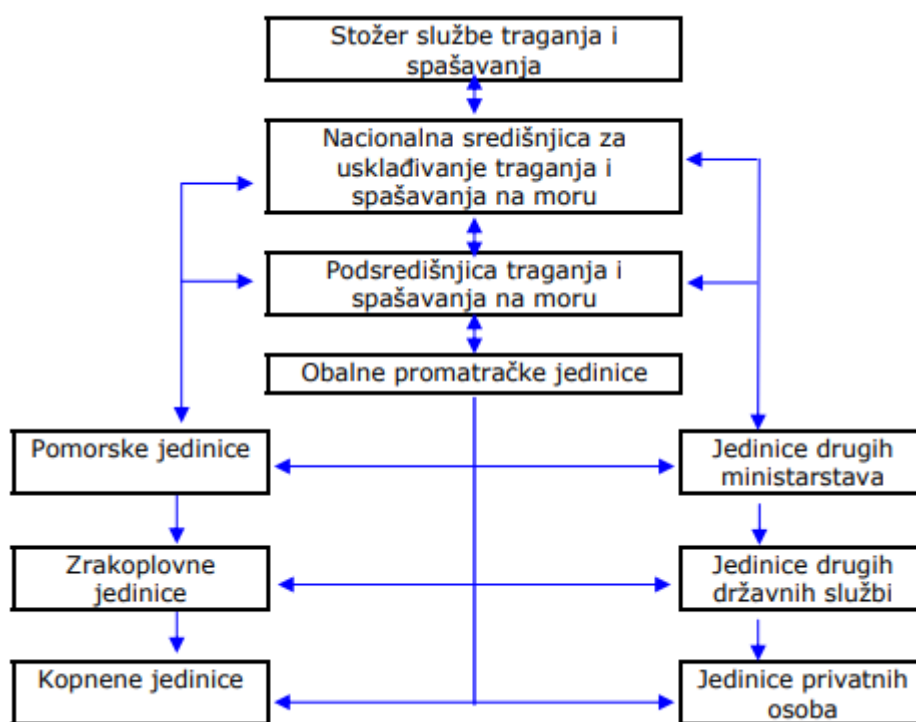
Stožer službe traganja i spašavanja

Nacionalna središnjica za usklađivanje traganja i spašavanja na moru

Podsredišnjica traganja i spašavanja na moru

Obalne promatračke jedinice

Pomorske jedinice

Jedinice drugih ministarstava

Zrakoplovne jedinice

Jedinice drugih državnih službi

Kopnene jedinice

Jedinice privatnih osoba